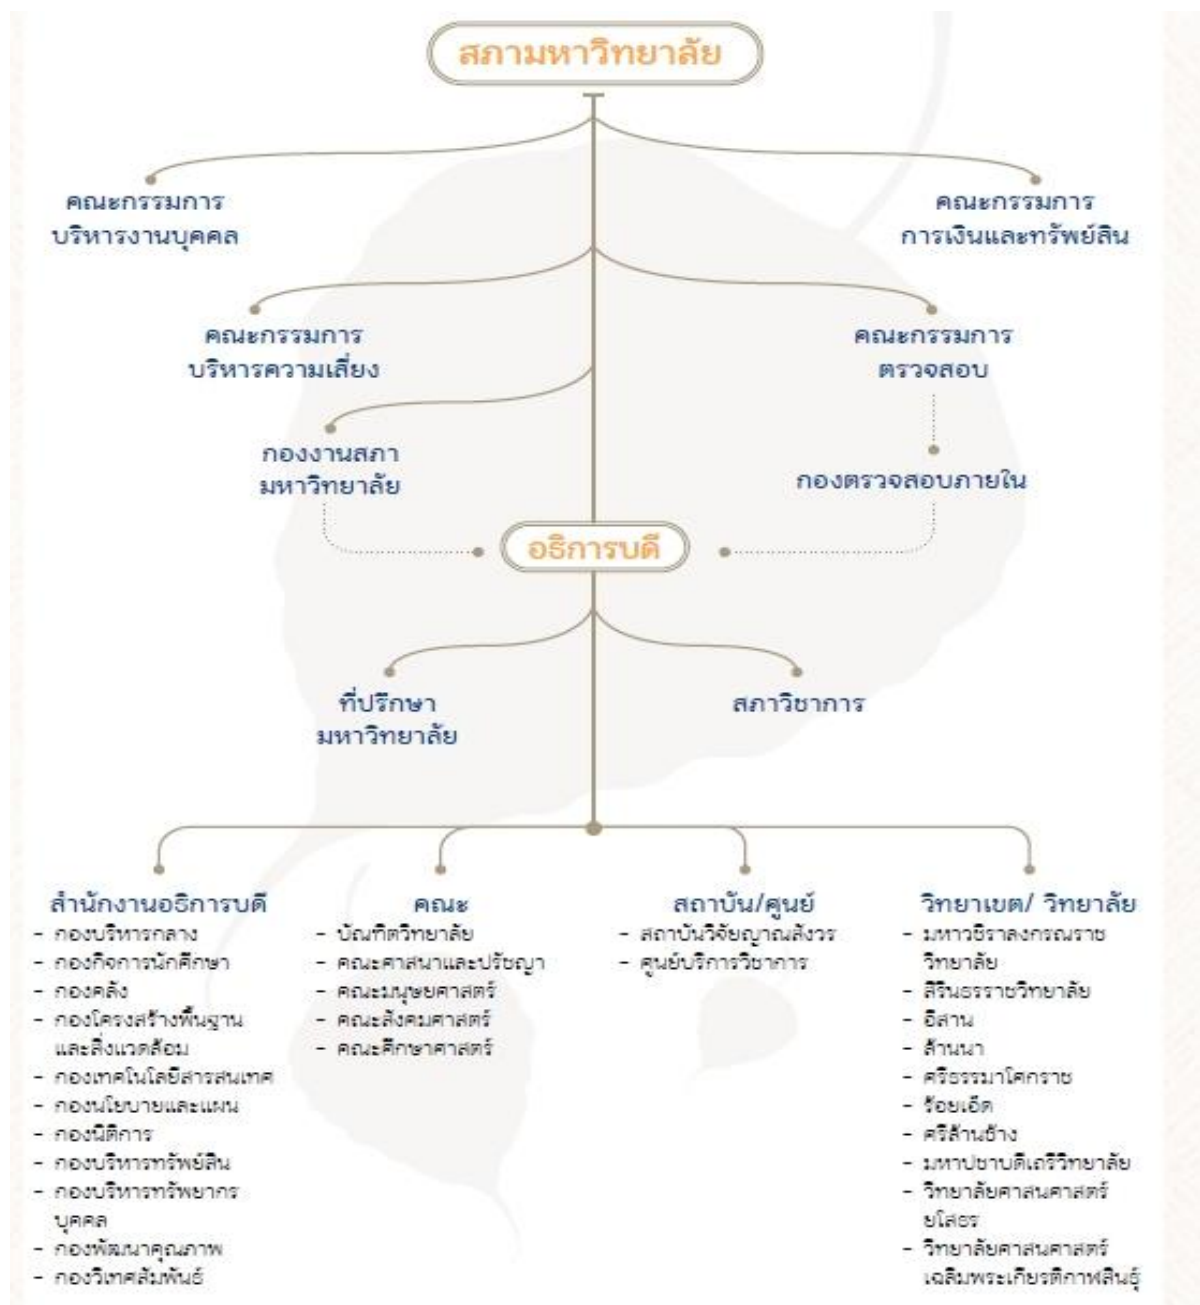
สภามหาวิทยาลัย

คณะกรรมการ
บริหารงานบุคคล

คณะกรรมการ
การเงินและทรัพย์สิน

คณะกรรมการ
บริหารความเสี่ยง

คณะกรรมการ
ตรวจสอบ

กองงานสภา
มหาวิทยาลัย

กองตรวจสอบภายใน

อธิการบดี

ที่ปรึกษา
มหาวิทยาลัย

สภาวิชาการ

สำนักงานอธิการบดี
- กองบริหารกลาง
- กองกิจการนักศึกษา
- กองคลัง
- กองโครงสร้างพื้นฐานและสิ่งแวดล้อม
- กองเทคโนโลยีสารสนเทศ
- กองนโยบายและแผน
- กองนิติการ
- กองบริหารทรัพย์สิน
- กองบริหารทรัพยากรบุคคล
- กองพัฒนาคุณภาพ
- กองวิเทศสัมพันธ์

คณะ
- บัณฑิตวิทยาลัย
- คณะศาสนาและปรัชญา
- คณะมนุษยศาสตร์
- คณะสังคมศาสตร์
- คณะศึกษาศาสตร์

สถาบัน/ศูนย์
- สถาบันวิจัยญาณสังวร
- ศูนย์บริการวิชาการ

วิทยาเขต/ วิทยาลัย
- มหาวชิราลงกรณราชวิทยาลัย
- สิรินธรราชวิทยาลัย
- อีสาน
- ล้านนา
- ศรีธรรมาโศกราช
- ร้อยเอ็ด
- ศรีล้านช้าง
- มหาปชาบดีเถรีวิทยาลัย
- วิทยาลัยศาสนศาสตร์ยโสธร
- วิทยาลัยศาสนศาสตร์เฉลิมพระเกียรติกาฬสินธุ์